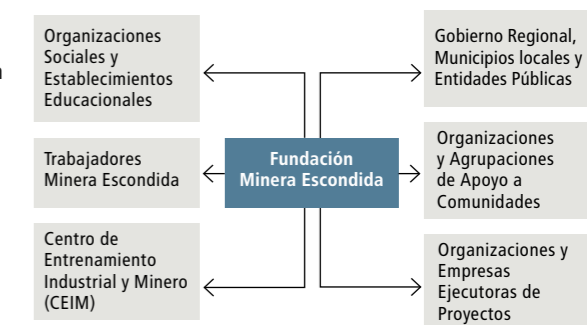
Organizaciones Sociales y Establecimientos Educacionales

Trabajadores Minera Escondida

Centro de Entrenamiento Industrial y Minero (CEIM)

Fundación Minera Escondida

Gobierno Regional, Municipios locales y Entidades Públicas

Organizaciones y Agrupaciones de Apoyo a Comunidades

Organizaciones y Empresas Ejecutoras de Proyectos